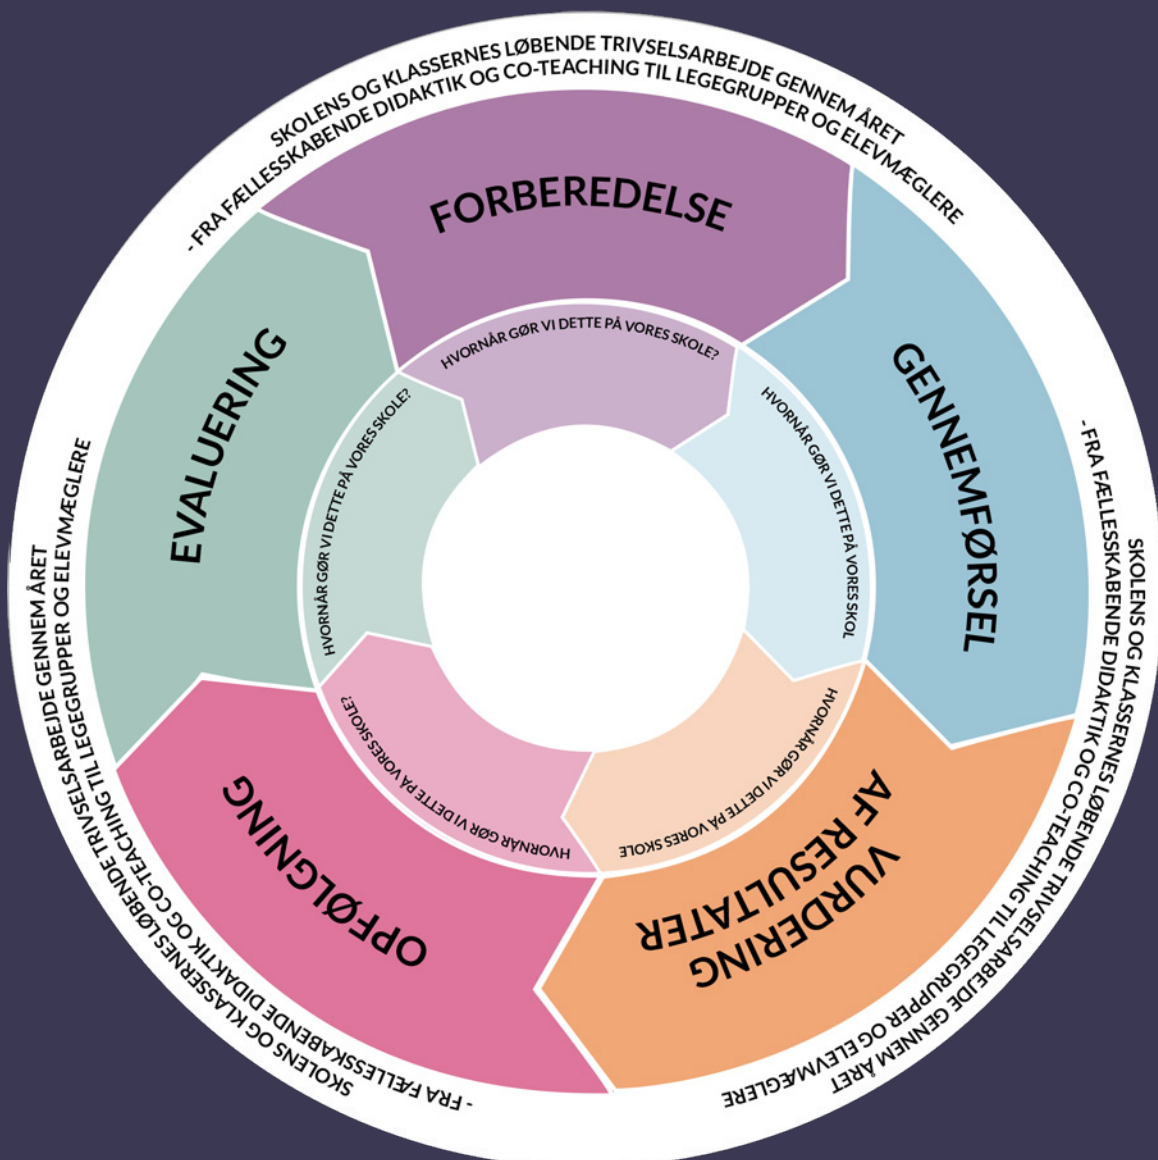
SKOLENS OG KLASSERNES LØBENDE TRIVSELSARBEJDE GENNEM ÅRET
- FRA FÆLLESSKABENDE DIDAKTIK OG CO-TEACHING TIL LEGEGRUPPER OG ELEVMÆGLERE

FORBEREDELSE

HVORNÅR GØR VI DETTE PÅ VORES SKOLE?

GENNEMFØRSEL

HVORNÅR GØR VI DETTE PÅ VORES SKOL

SKOLENS OG KLASSERNES LØBENDE TRIVSELSARBEJDE GENNEM ÅRET
- FRA FÆLLESSKABENDE DIDAKTIK OG CO-TEACHING TIL LEGEGRUPPER OG ELEVMÆGLERE

VURDERING AF RESULTATER

HVORNÅR GØR VI DETTE PÅ VORES SKOLE

OPFØLGNING

HVORNÅR GØR VI DETTE PÅ VORES SKOLE?

SKOLENS OG KLASSERNES LØBENDE TRIVSELSARBEJDE GENNEM ÅRET
- FRA FÆLLESSKABENDE DIDAKTIK OG CO-TEACHING TIL LEGEGRUPPER OG ELEVMÆGLERE

EVALUERING

HVORNÅR GØR VI DETTE PÅ VORES SKOLE?